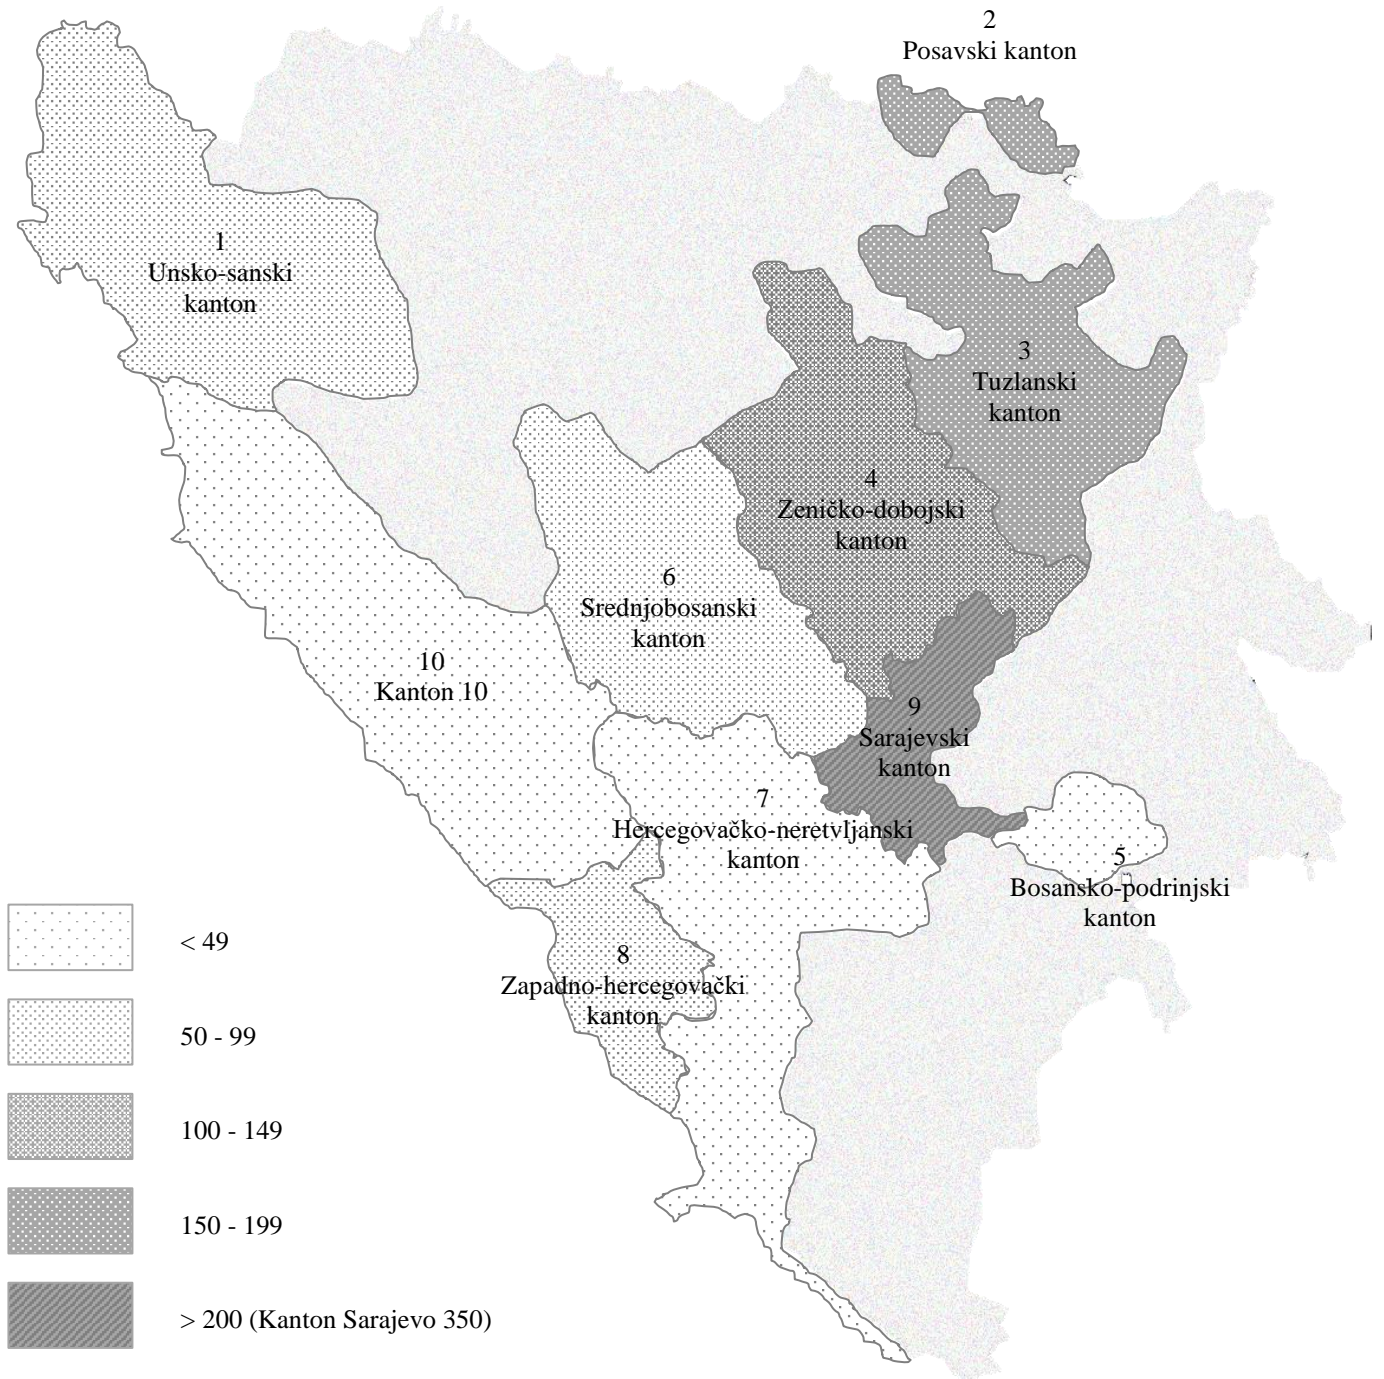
2
Posavski kanton

1
Unsko-sanski
kanton

3
Tuzlanski
kanton

4
Zeničko-dobojski
kanton

6
Srednjobosanski
kanton

10
Kanton 10

9
Sarajevski
kanton

7
Hercegovačko-neretvljanski
kanton

5
Bosansko-podrinjski
kanton

8
Zapadno-hercegovački
kanton

< 49

50 - 99

100 - 149

150 - 199

> 200 (Kanton Sarajevo 350)